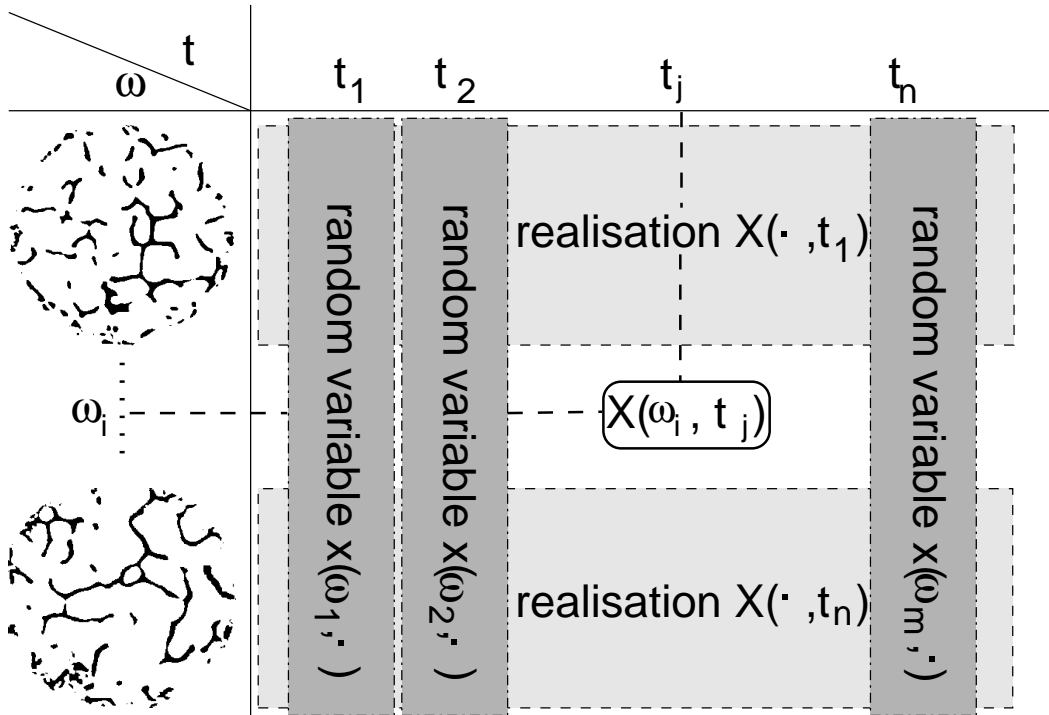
$t$

$\omega$

$t_1$ $t_2$ $t_j$ $t_n$

random variable $x(\omega_1, \cdot)$

random variable $x(\omega_2, \cdot)$

realisation $X(\cdot, t_1)$

random variable $x(\omega_m, \cdot)$

$\omega_i$

$X(\omega_i, t_j)$

realisation $X(\cdot, t_n)$